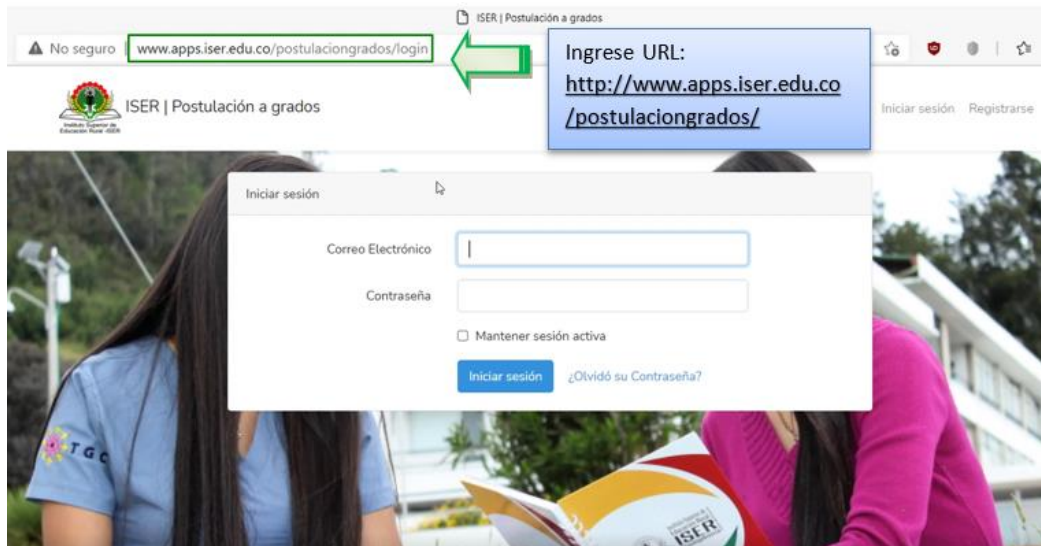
ISER | Postulación a grados

No seguro www.apps.iser.edu.co/postulaciongrados/login

Ingrese URL: http://www.apps.iser.edu.co/postulaciongrados/

Instituto Superior de Educación Rural ISER

ISER | Postulación a grados

Iniciar sesión Registrarse

Iniciar sesión

Correo Electrónico

Contraseña

Mantener sesión activa

Iniciar sesión ¿Olvidó su Contraseña?

TGC

ISER